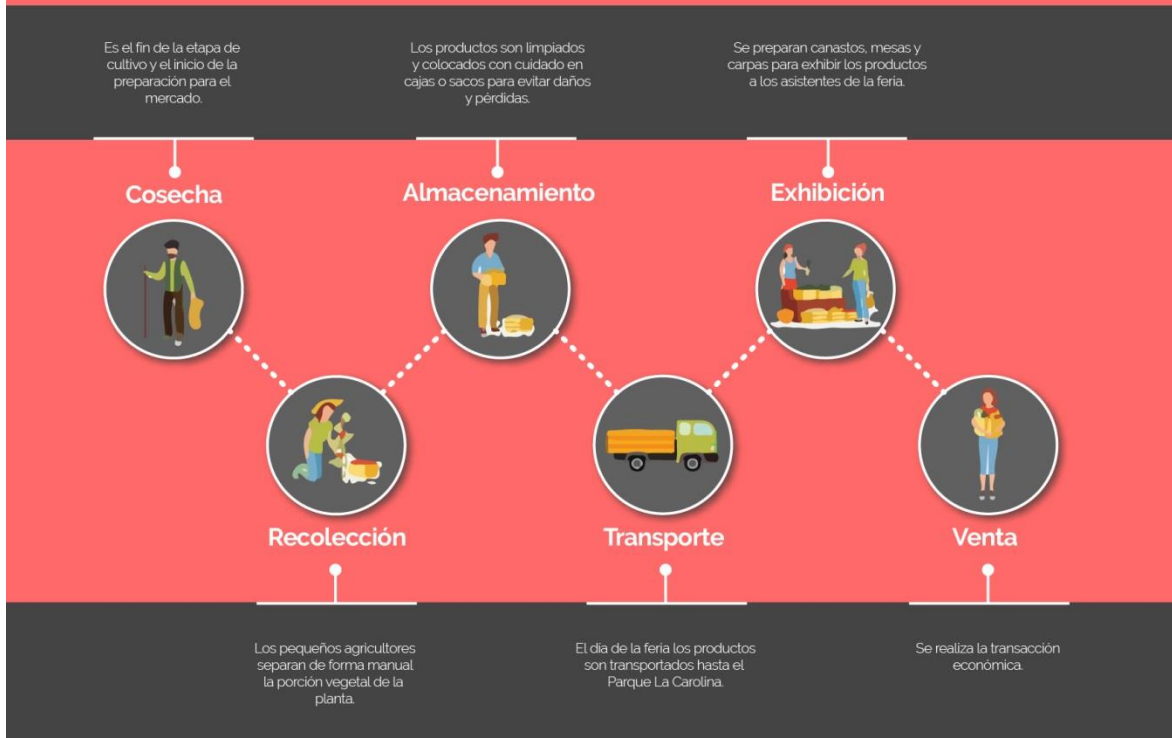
Es el fin de la etapa de cultivo y el inicio de la preparación para el mercado.

Cosecha

Los productos son limpiados y colocados con cuidado en cajas o sacos para evitar daños y pérdidas.

Almacenamiento

Se preparan canastos, mesas y carpas para exhibir los productos a los asistentes de la feria.

Exhibición

Recolección

Los pequeños agricultores separan de forma manual la porción vegetal de la planta.

Transporte

El día de la feria los productos son transportados hasta el Parque La Carolina.

Venta

Se realiza la transacción económica.